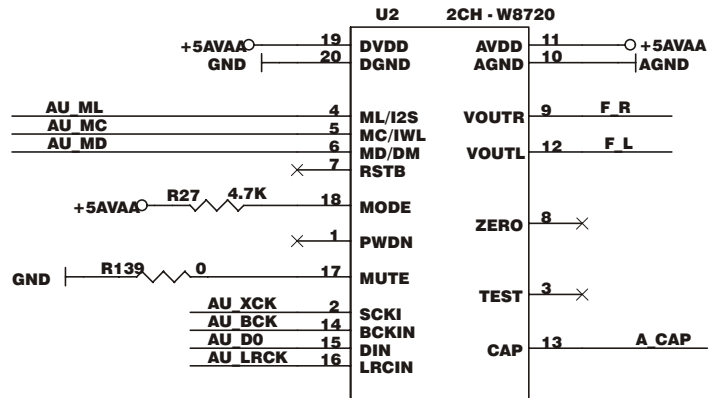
U2
2CH - W8720

+5AVAA
19
DVDD
GND
20
DGND
AVDD
11
+5AVAA
AGND
10
AGND

AU_ML
4
ML/I2S
AU_MC
5
MC/IWL
AU_MD
6
MD/DM
7
RSTB
VOUTR
9
F_R
VOUTL
12
F_L

+5AVAA
R27
4.7K
18
MODE
1
PWDN
ZERO
8

GND
R139
0
17
MUTE

AU_XCK
2
SCKI
AU_BCK
14
BCKIN
AU_D0
15
DIN
AU_LRCK
16
LRCIN
TEST
3
CAP
13
A_CAP